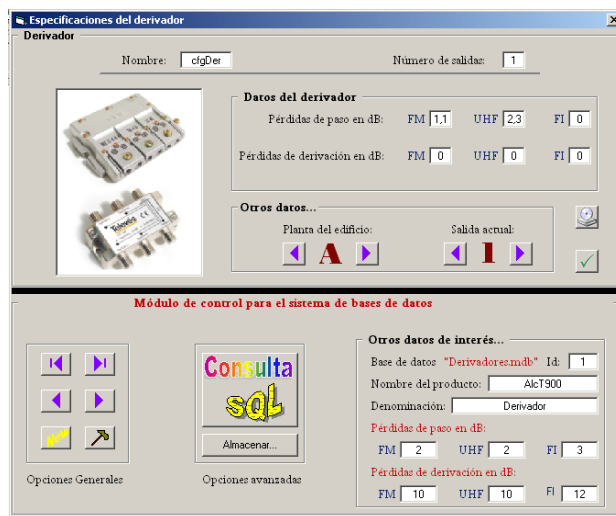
Especificaciones del derivador

Derivador

Nombre: cfgDer

Número de salidas: 1

Datos del derivador

Pérdidas de paso en dB: FM 1,1 UHF 2,3 FI 0

Pérdidas de derivación en dB: FM 0 UHF 0 FI 0

Televes

Otros datos...

Planta del edificio:

A

Salida actual:

1

Módulo de control para el sistema de bases de datos

New

Opciones Generales

Consulta sql

Almacenar...

Opciones avanzadas

Otros datos de interés...

Base de datos "Derivadores.mdb" Id: 1

Nombre del producto: AlcT900

Denominación: Derivador

Pérdidas de paso en dB:

FM 2 UHF 2 FI 3

Pérdidas de derivación en dB:

FM 10 UHF 10 FI 12